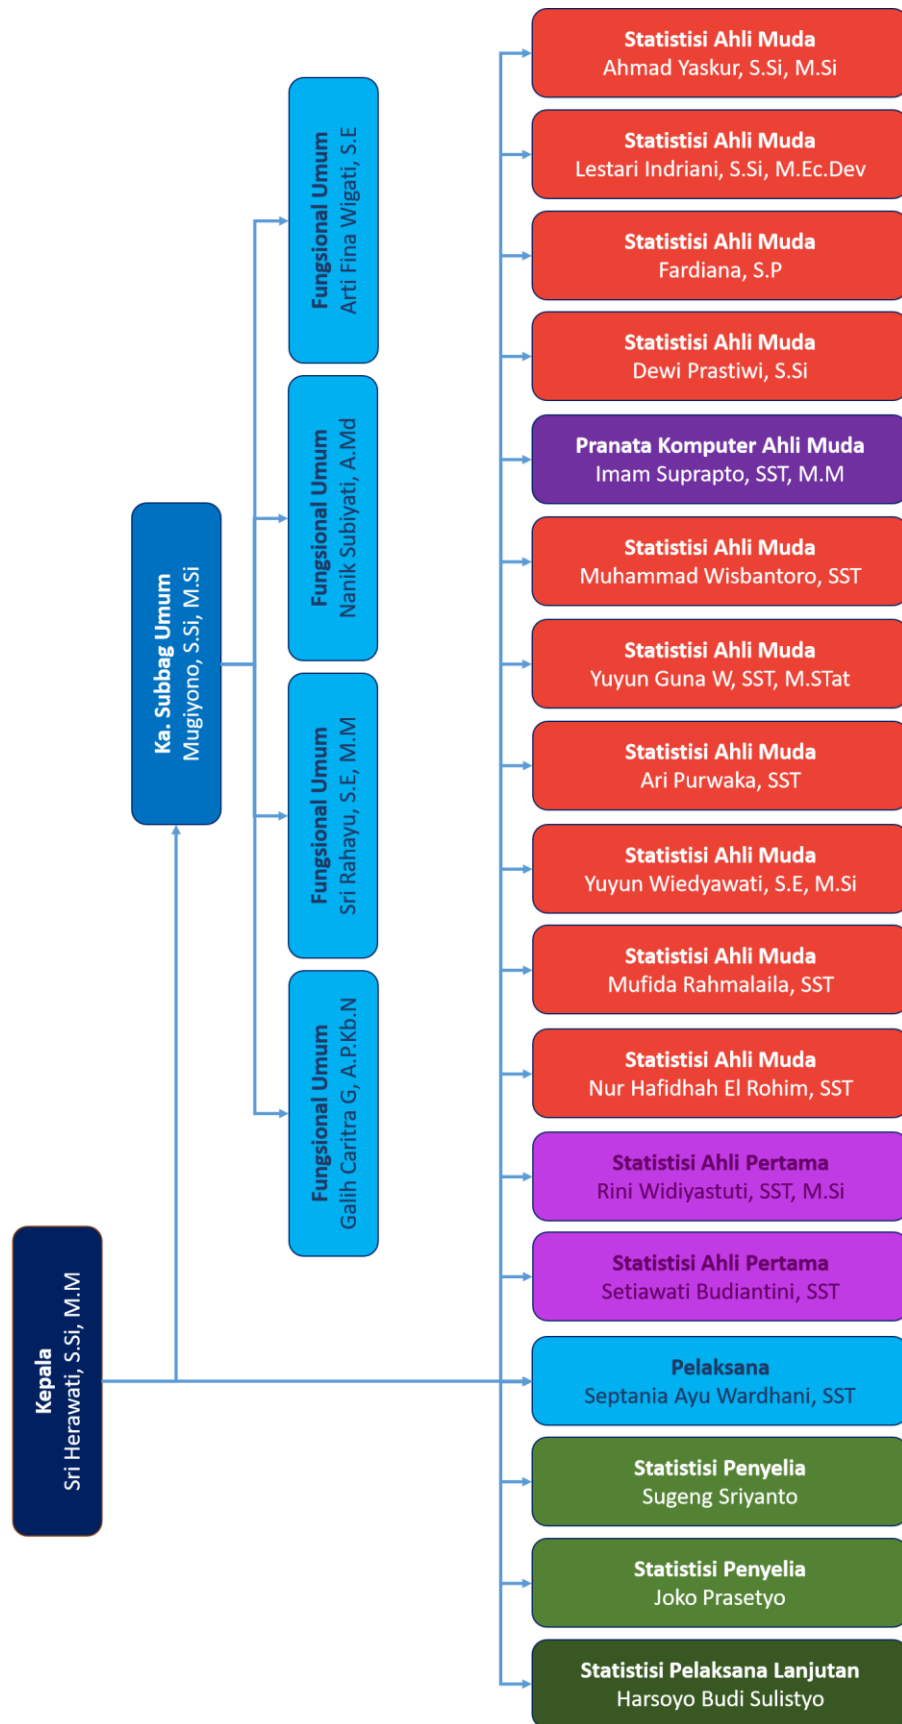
Kepala
Sri Herawati, S.Si, M.M

Ka. Subbag Umum
Mugiyono, S.Si, M.Si

Fungsional Umum
Arti Fina Wigati, S.E

Fungsional Umum
Nanik Subiyati, A.Md

Fungsional Umum
Sri Rahayu, S.E, M.M

Fungsional Umum
Galih Caritra G, A.P.Kb.N

Statistisi Ahli Muda
Ahmad Yaskur, S.Si, M.Si

Statistisi Ahli Muda
Lestari Indriani, S.Si, M.Ec.Dev

Statistisi Ahli Muda
Fardiana, S.P

Statistisi Ahli Muda
Dewi Prastiwi, S.Si

Pranata Komputer Ahli Muda
Imam Suprapto, SST, M.M

Statistisi Ahli Muda
Muhammad Wisbantoro, SST

Statistisi Ahli Muda
Yuyun Guna W, SST, M.STat

Statistisi Ahli Muda
Ari Purwaka, SST

Statistisi Ahli Muda
Yuyun Wiedyawati, S.E, M.Si

Statistisi Ahli Muda
Mufida Rahmalaila, SST

Statistisi Ahli Muda
Nur Hafidhah El Rohim, SST

Statistisi Ahli Pertama
Rini Widiyastuti, SST, M.Si

Statistisi Ahli Pertama
Setiawati Budiantini, SST

Pelaksana
Septania Ayu Wardhani, SST

Statistisi Penyelia
Sugeng Sriyanto

Statistisi Penyelia
Joko Prasetyo

Statistisi Pelaksana Lanjutan
Harsoyo Budi Sulistyo